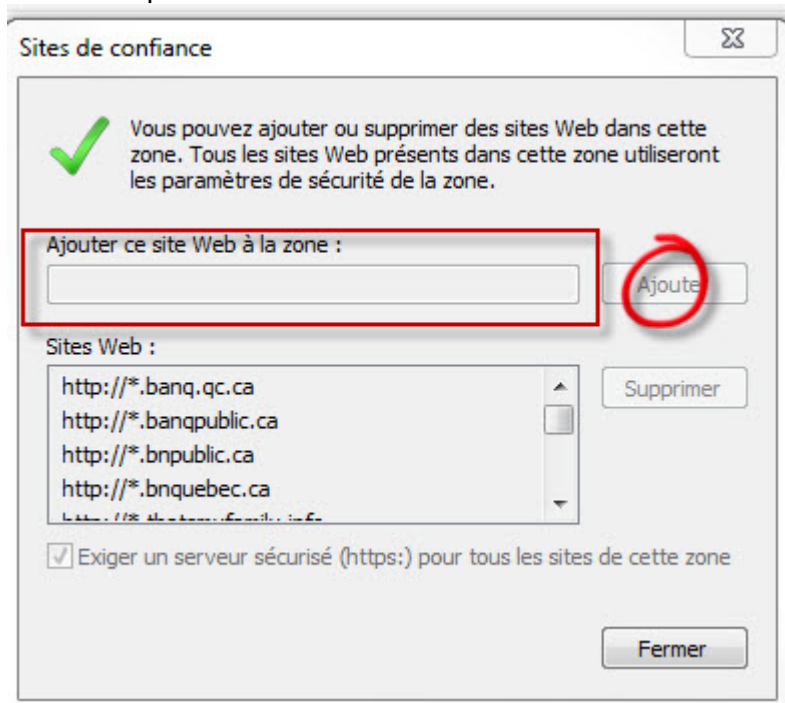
Sites de confiance

Vous pouvez ajouter ou supprimer des sites Web dans cette zone. Tous les sites Web présents dans cette zone utiliseront les paramètres de sécurité de la zone.

Ajouter ce site Web à la zone :

Ajouter

Sites Web :

http://*.banq.qc.ca
http://*.banqpublic.ca
http://*.bnpublic.ca
http://*.bnquebec.ca
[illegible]

Supprimer

Exiger un serveur sécurisé (https:) pour tous les sites de cette zone

Fermer